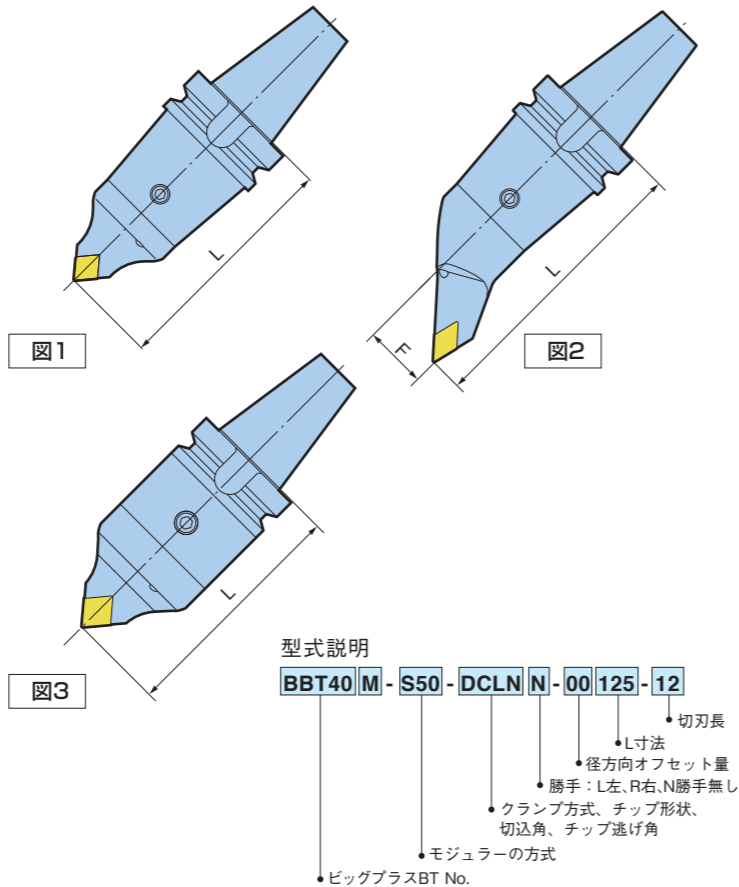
L

L

F

図1

図2

L

図3

型式説明

BBT40 M - S50 - DCLN N - 00 125 - 12

切刃長

L寸法

径方向オフセット量

勝手：L左、R右、N勝手無し

クランプ方式、チップ形状、切込角、チップ逃げ角

モジュラーの方式

ビッグプラスBT No.